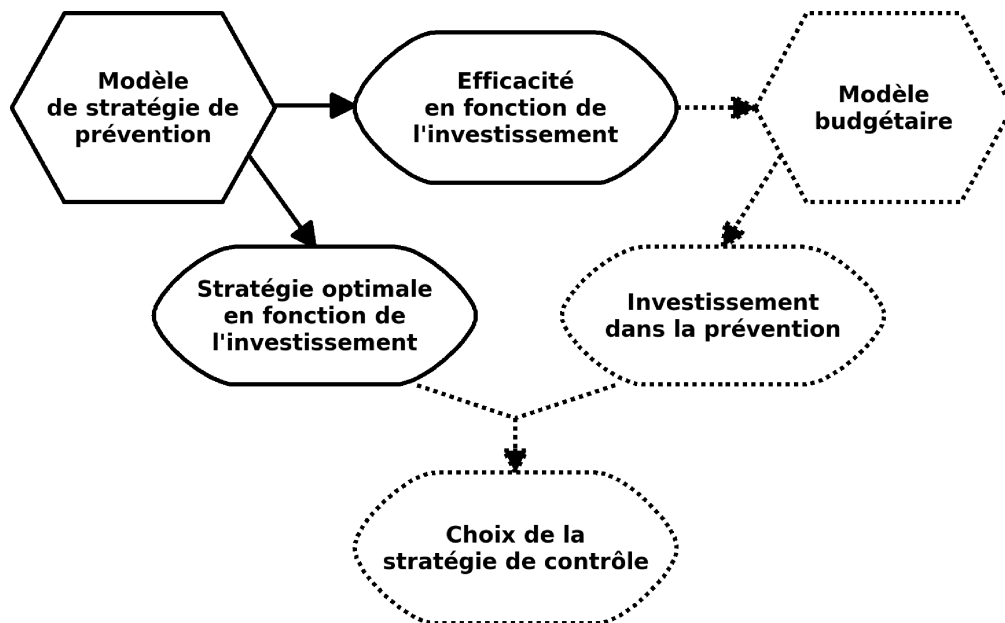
Modèle de stratégie de prévention

Efficacité en fonction de l'investissement

Modèle budgétaire

Stratégie optimale en fonction de l'investissement

Investissement dans la prévention

Choix de la stratégie de contrôle